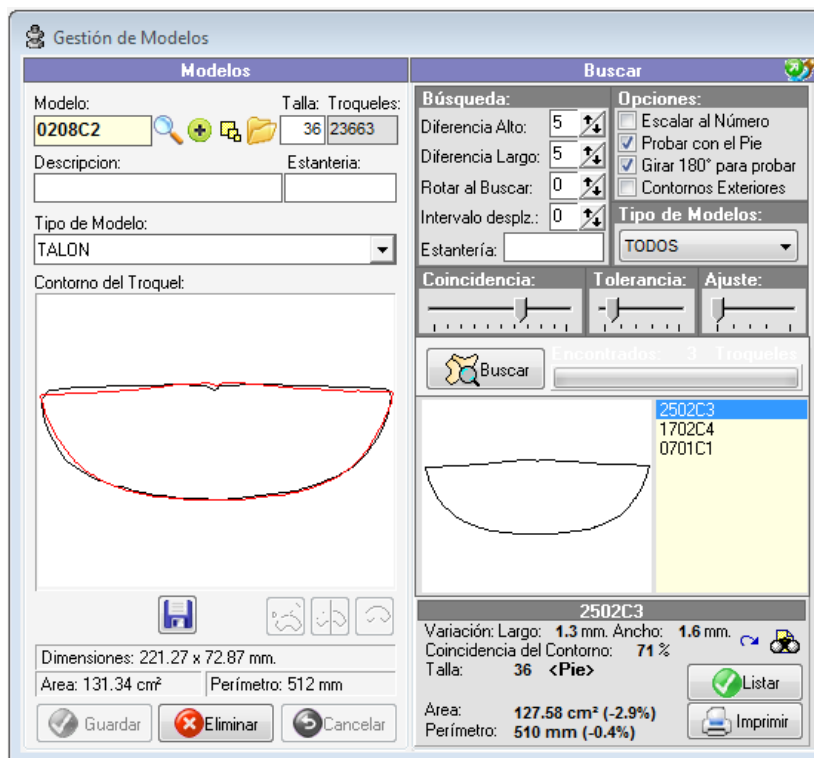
Gestión de Modelos

Modelos

Modelo: Talla: Troqueles:
0208C2 36 23663
Descripcion: Estanteria:
Tipo de Modelo:
TALON
Contorno del Troquel:

Dimensiones: 221.27 x 72.87 mm.
Area: 131.34 cm² Perímetro: 512 mm

Guardar Eliminar Cancelar

Buscar

Búsqueda:
Diferencia Alto: 5
Diferencia Largo: 5
Rotar al Buscar: 0
Intervalo desplz.: 0
Estantería:

Opciones:
Escalar al Número
Probar con el Pie
Girar 180° para probar
Contornos Exteriores

Tipo de Modelos:
TODOS

Coincidencia: Tolerancia: Ajuste:

Buscar Encontrados: 3 Troqueles

2502C3
1702C4
0701C1

2502C3
Variación: Largo: 1.3 mm. Ancho: 1.6 mm.
Coincidencia del Contorno: 71 %
Talla: 36 <Pie>
Area: 127.58 cm² (-2.9%)
Perímetro: 510 mm (-0.4%)

Listar
Imprimir